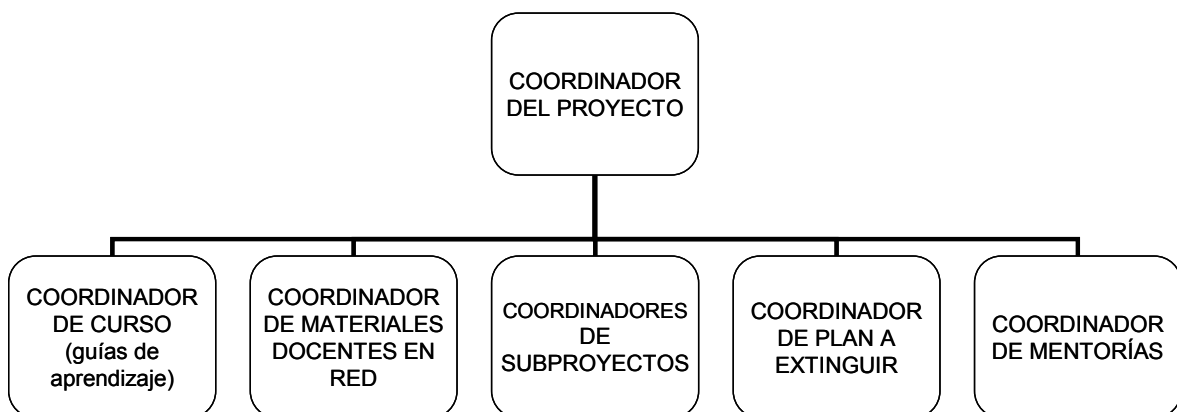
COORDINADOR DEL PROYECTO

COORDINADOR DE CURSO (guías de aprendizaje)

COORDINADOR DE MATERIALES DOCENTES EN RED

COORDINADORES DE SUBPROYECTOS

COORDINADOR DE PLAN A EXTINGUIR

COORDINADOR DE MENTORÍAS